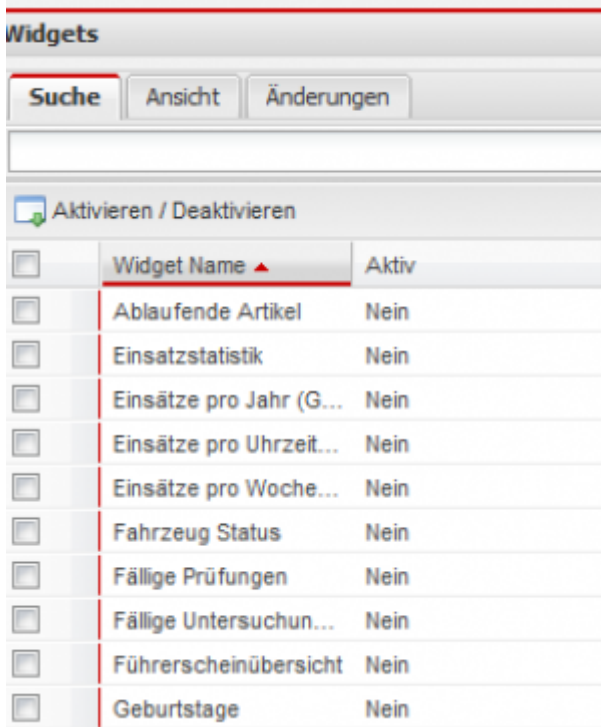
Widgets

Suche | Ansicht | Änderungen

Aktivieren / Deaktivieren

| | Widget Name | Aktiv |
|---|---|---|
| | Ablaufende Artikel | Nein |
| | Einsatzstatistik | Nein |
| | Einsätze pro Jahr (G... | Nein |
| | Einsätze pro Uhrzeit... | Nein |
| | Einsätze pro Woche... | Nein |
| | Fahrzeug Status | Nein |
| | Fällige Prüfungen | Nein |
| | Fällige Untersuchun... | Nein |
| | Führerscheinübersicht | Nein |
| | Geburtstage | Nein |